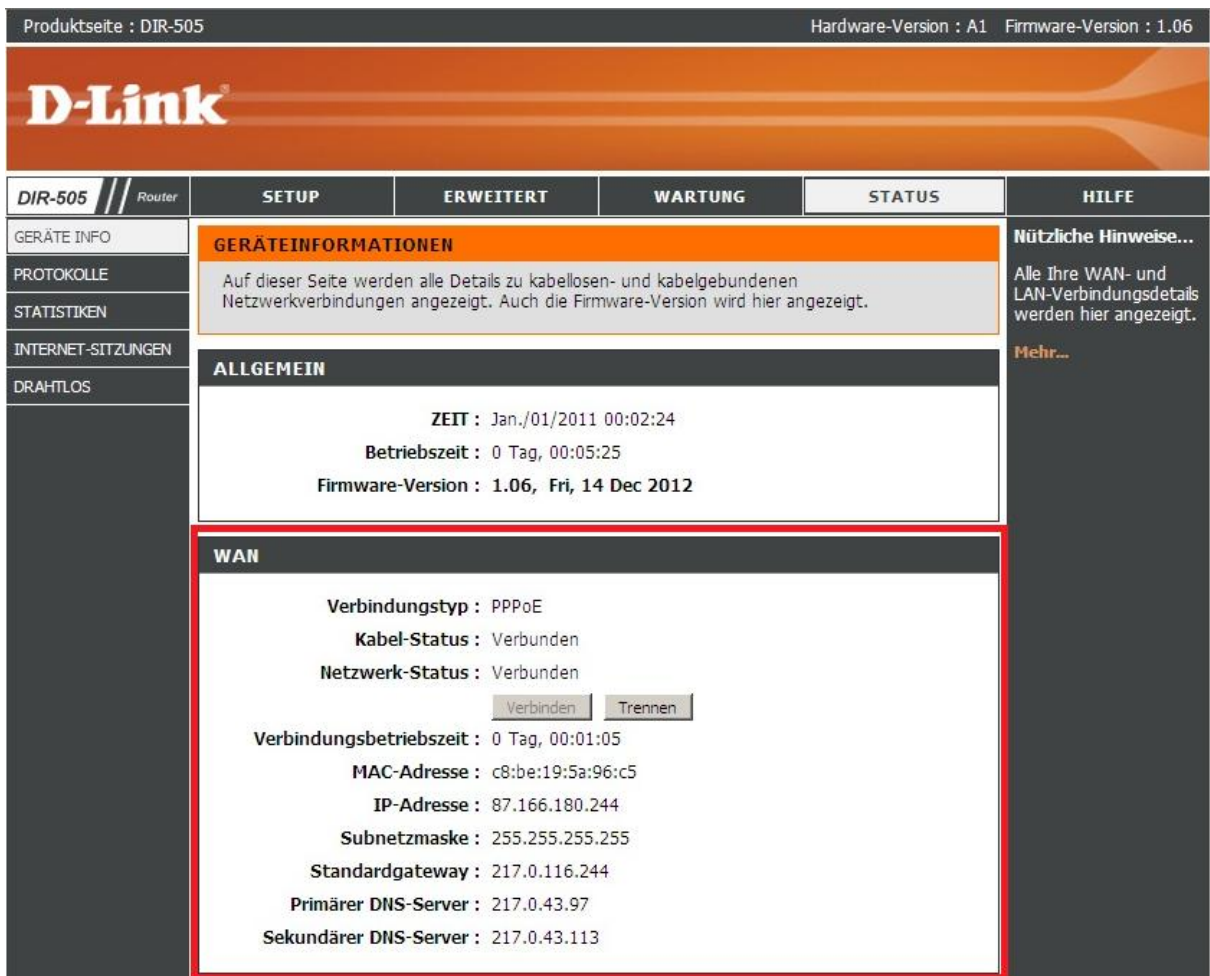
Produktseite : DIR-505

Hardware-Version : A1 Firmware-Version : 1.06

D-Link

DIR-505 Router

SETUP

ERWEITERT

WARTUNG

STATUS

HILFE

GERÄTE INFO

PROTOKOLLE

STATISTIKEN

INTERNET-SITZUNGEN

DRAHTLOS

GERÄTEINFORMATIONEN

Auf dieser Seite werden alle Details zu kabellosen- und kabelgebundenen Netzwerkverbindungen angezeigt. Auch die Firmware-Version wird hier angezeigt.

ALLGEMEIN

ZEIT : Jan./01/2011 00:02:24

Betriebszeit : 0 Tag, 00:05:25

Firmware-Version : 1.06, Fri, 14 Dec 2012

WAN

Verbindungstyp : PPPoE

Kabel-Status : Verbunden

Netzwerk-Status : Verbunden

Verbinden

Trennen

Verbindungsbetriebszeit : 0 Tag, 00:01:05

MAC-Adresse : c8:be:19:5a:96:c5

IP-Adresse : 87.166.180.244

Subnetzmaske : 255.255.255.255

Standardgateway : 217.0.116.244

Primärer DNS-Server : 217.0.43.97

Sekundärer DNS-Server : 217.0.43.113

Nützliche Hinweise...

Alle Ihre WAN- und LAN-Verbindungsdetails werden hier angezeigt.

Mehr...